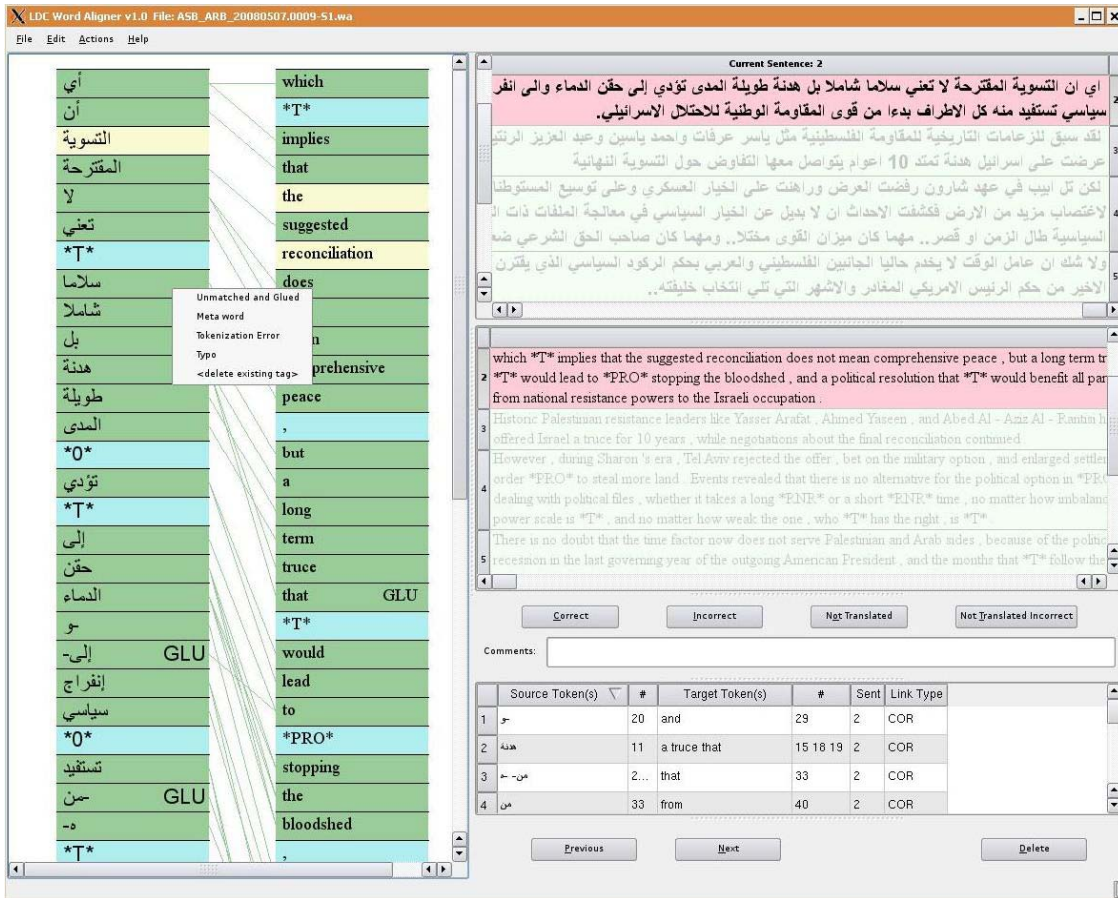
LDC Word Aligner v1.0 File: ASB_ARB_20080507.0009-S1.wa

File Edit Actions Help

أي
أن
التسوية
المقترحة
لا
تعني
*T*
سلاما
شاملا
بل
هدنة
طويلة
المدى
*0*
تؤدي
*T*
إلى
حقن
الدماء
-و
إلى- GLU
إنفراج
سياسي
*0*
تستفيد
-من GLU
-ه
*T*

which
*T*
implies
that
the
suggested
reconciliation
does
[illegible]
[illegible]
comprehensive
peace
,
but
a
long
term
truce
that GLU
*T*
would
lead
to
*PRO*
stopping
the
bloodshed
,

Unmatched and Glued
Meta word
Tokenization Error
Typo
<delete existing tag>

Current Sentence: 2

2 اي ان التسوية المقترحة لا تعني سلاما شاملا بل هدنة طويلة المدى تؤدي إلى حقن الدماء والى انفر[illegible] سياسي تستفيد منه كل الاطراف بدءا من قوى المقاومة الوطنية للاحتلال الاسرائيلي.
3 لقد سبق للزعامات التاريخية للمقاومة الفلسطينية مثل ياسر عرفات واحمد ياسين وعبد العزيز الرنتي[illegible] عرضت على اسرائيل هدنة تمتد 10 اعوام يتواصل معها التفاوض حول التسوية النهائية
4 لكن تل ابيب في عهد شارون رفضت العرض وراهنت على الخيار العسكري وعلى توسيع المستوطنا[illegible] لاغتصاب مزيد من الارض فكشفت الاحداث ان لا بديل عن الخيار السياسي في معالجة الملفات ذات ال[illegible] السياسية طال الزمن او قصر.. مهما كان ميزان القوى مختلا.. ومهما كان صاحب الحق الشرعي ضع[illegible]
5 ولا شك ان عامل الوقت لا يخدم حاليا الجانبين الفلسطيني والعربي بحكم الركود السياسي الذي يقترن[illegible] الاخير من حكم الرئيس الامريكي المغادر والاشهر التي تلي انتخاب خليفته..

2 which *T* implies that the suggested reconciliation does not mean comprehensive peace , but a long term tr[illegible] *T* would lead to *PRO* stopping the bloodshed , and a political resolution that *T* would benefit all par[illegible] from national resistance powers to the Israeli occupation .
3 Historic Palestinian resistance leaders like Yasser Arafat , Ahmed Yaseen , and Abed Al - Aziz Al - Rantisi h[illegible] offered Israel a truce for 10 years , while negotiations about the final reconciliation continued .
4 However , during Sharon 's era , Tel Aviv rejected the offer , bet on the military option , and enlarged settle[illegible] order *PRO* to steal more land . Events revealed that there is no alternative for the political option in *PR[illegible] dealing with political files , whether it takes a long *RNR* or a short *RNR* time , no matter how imbalan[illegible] power scale is *T* , and no matter how weak the one , who *T* has the right , is *T* .
5 There is no doubt that the time factor now does not serve Palestinian and Arab sides , because of the politic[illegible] recession in the last governing year of the outgoing American President , and the months that *T* follow the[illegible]

Correct | Incorrect | Not Translated | Not Translated Incorrect

Comments:

| | Source Token(s) | # | Target Token(s) | # | Sent | Link Type |
|---|---|---|---|---|---|---|
| 1 | -و | 20 | and | 29 | 2 | COR |
| 2 | هدنة | 11 | a truce that | 15 18 19 | 2 | COR |
| 3 | من- -ه | 2... | that | 33 | 2 | COR |
| 4 | من | 33 | from | 40 | 2 | COR |

Previous | Next | Delete